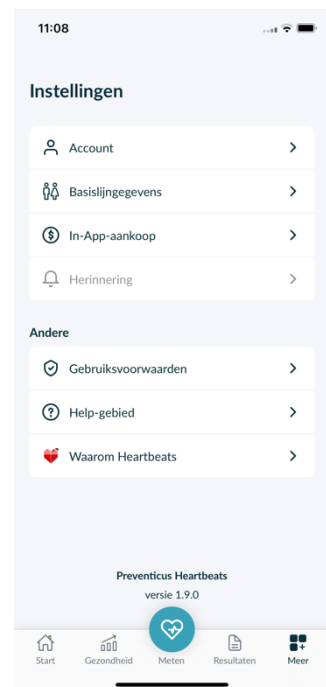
11:08

Instellingen

Account

Basislijngegevens

In-App-aankoop

Herinnering

Andere

Gebruiksvoorwaarden

Help-gebied

Waarom Heartbeats

Preventicus Heartbeats

versie 1.9.0

Start
Gezondheid
Meten
Resultaten
Meer